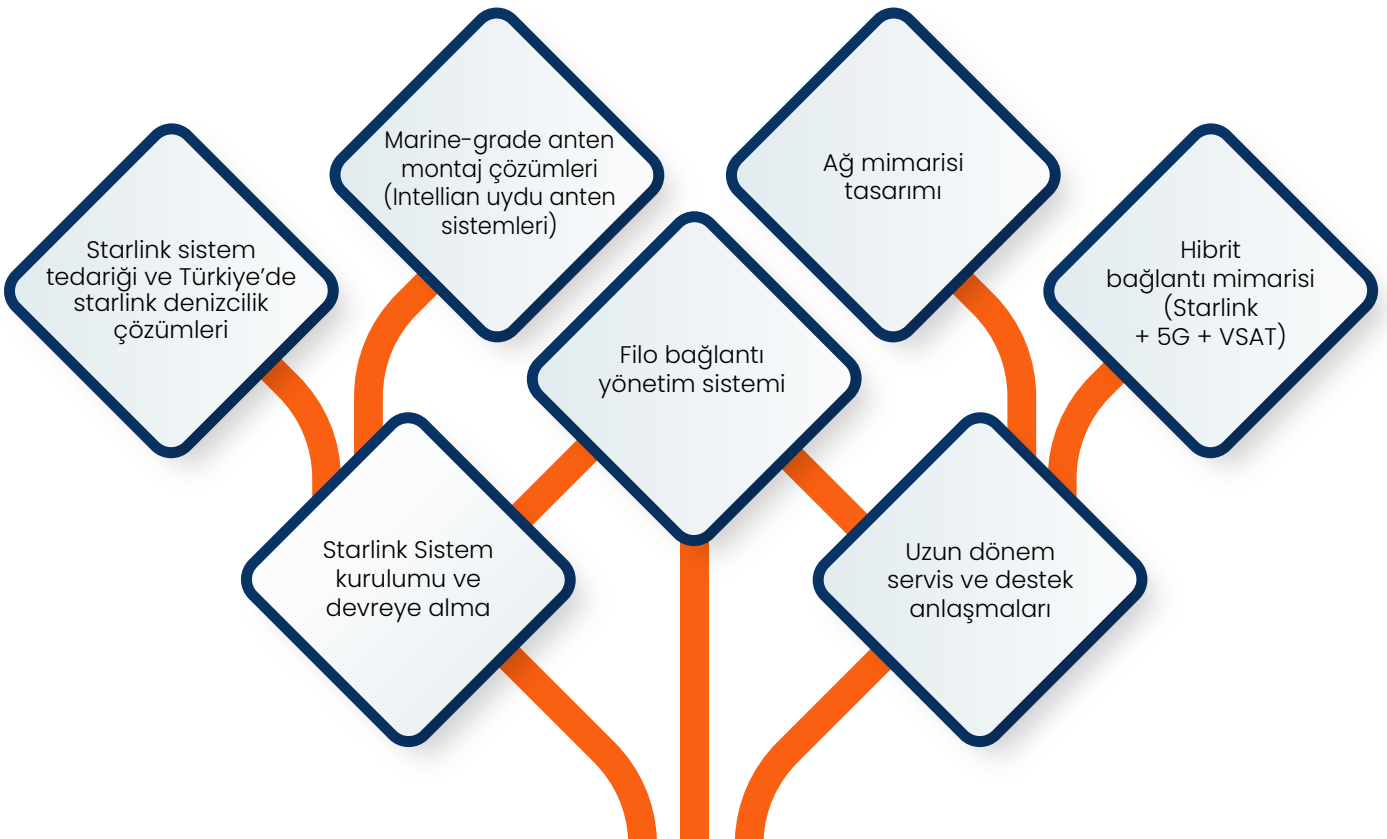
Marine-grade anten montaj çözümleri (Intellian uydu anten sistemleri)

Ağ mimarisi tasarımı

Starlink sistem tedariği ve Türkiye'de starlink denizcilik çözümleri

Hibrit bağlantı mimarisi (Starlink + 5G + VSAT)

Filo bağlantı yönetim sistemi

Starlink Sistem kurulumu ve devreye alma

Uzun dönem servis ve destek anlaşmaları